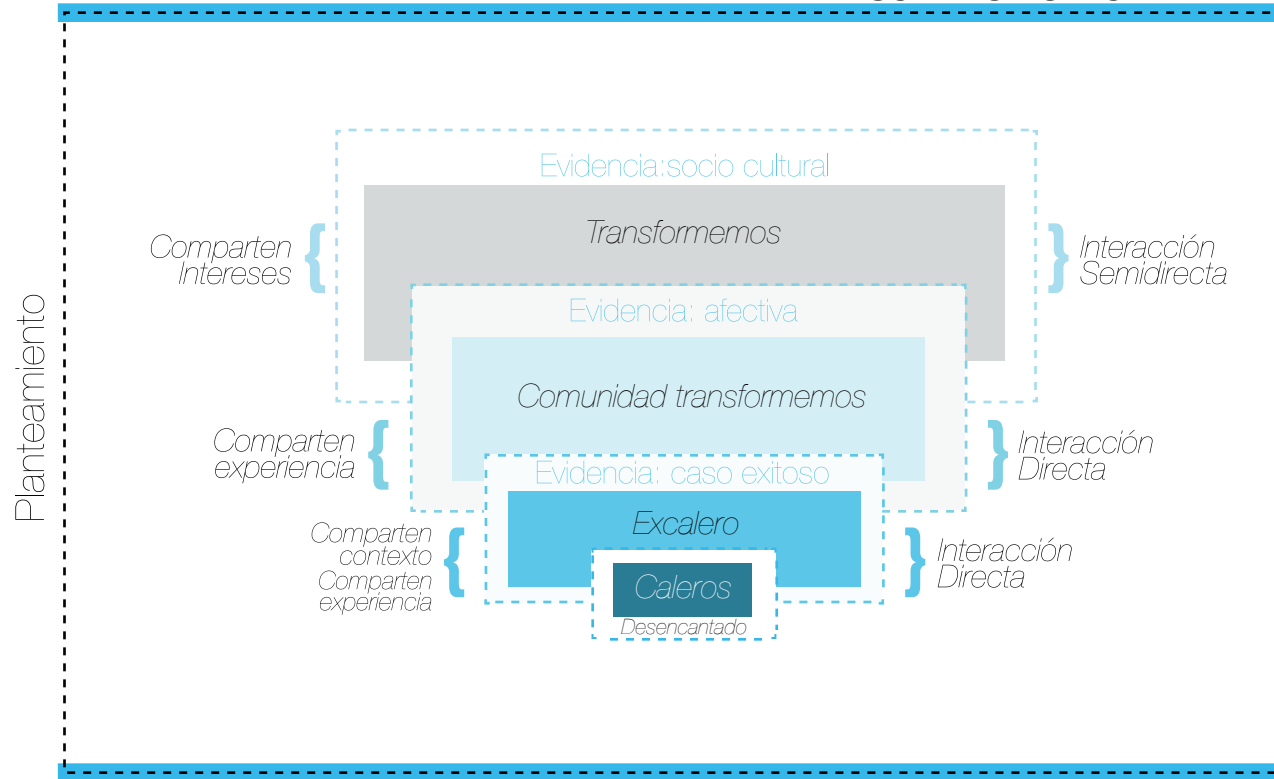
Planteamiento

Evidencia:socio cultural

Transformemos

Comparten Intereses

Interacción Semidirecta

Evidencia: afectiva

Comunidad transformemos

Comparten experiencia

Interacción Directa

Evidencia: caso exitoso

Excalero

Comparten contexto
Comparten experiencia

Interacción Directa

Caleros

Desencantado